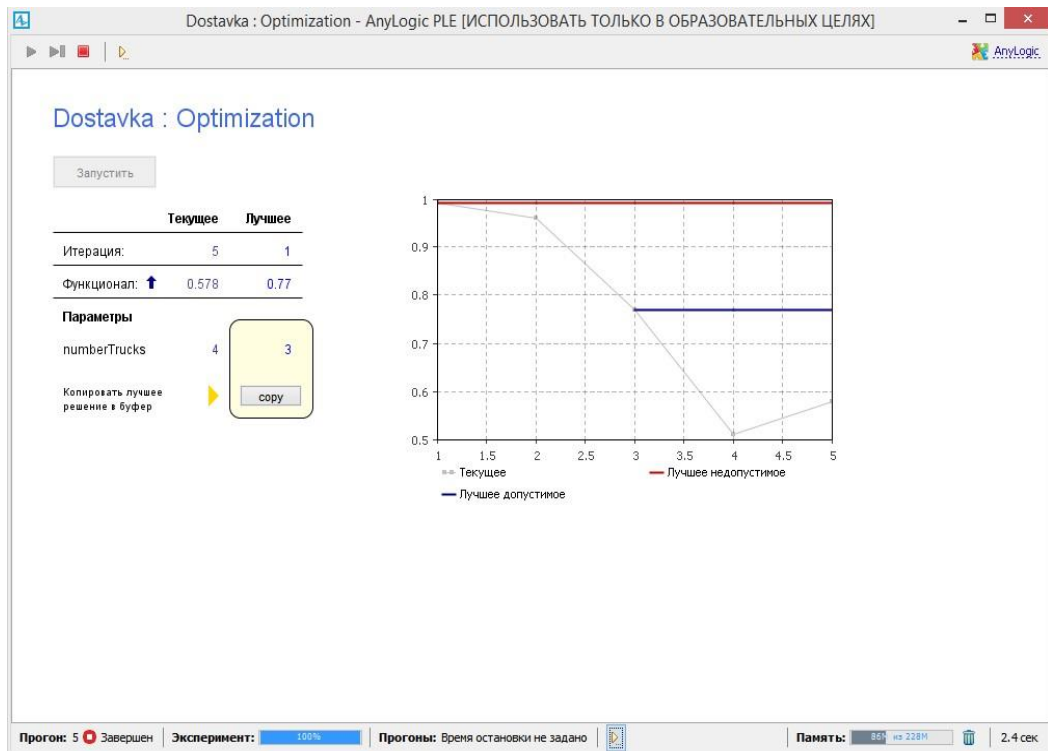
Dostavka : Optimization - AnyLogic PLE [ИСПОЛЬЗОВАТЬ ТОЛЬКО В ОБРАЗОВАТЕЛЬНЫХ ЦЕЛЯХ]

AnyLogic

Dostavka : Optimization

Запустить

| | Текущее | Лучшее |
|---|---|---|
| Итерация: | 5 | 1 |
| Функционал: | 0.578 | 0.77 |

Параметры

| | | |
|---|---|---|
| numberTrucks | 4 | 3 |

Копировать лучшее решение в буфер

copy

1
0.9
0.8
0.7
0.6
0.5
1 1.5 2 2.5 3 3.5 4 4.5 5

Текущее
Лучшее недопустимое
Лучшее допустимое

Прогон: 5 Завершен | Эксперимент: 100% | Прогоны: Время остановки не задано | Память: 86M из 228M | 2.4 сек